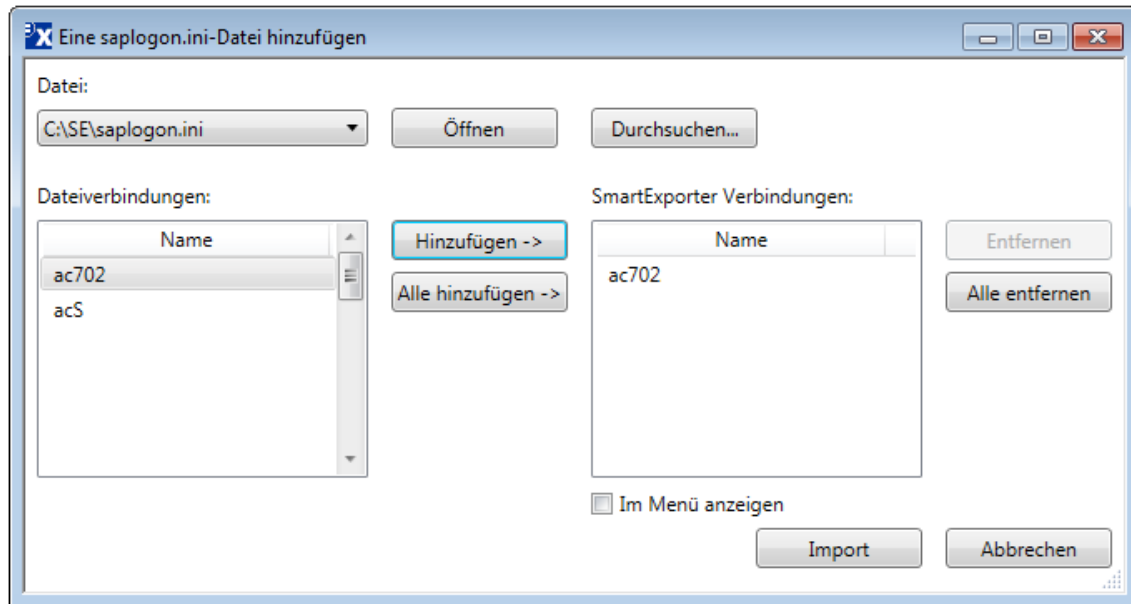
Eine saplogon.ini-Datei hinzufügen

Datei:

C:\SE\saplogon.ini

Öffnen

Durchsuchen...

Dateiverbindungen:

| Name |
|---|
| ac702 |
| acS |

Hinzufügen ->

Alle hinzufügen ->

SmartExporter Verbindungen:

| Name |
|---|
| ac702 |

Entfernen

Alle entfernen

Im Menü anzeigen

Import

Abbrechen